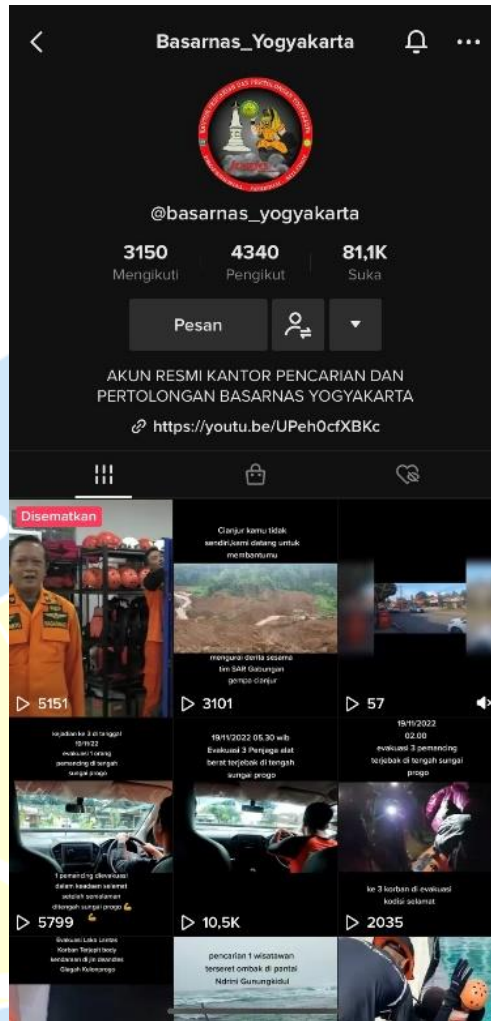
Basarnas_Yogyakarta

@basarnas_yogyakarta

3150
Mengikuti

4340
Pengikut

81,1K
Suka

Pesan

AKUN RESMI KANTOR PENCARIAN DAN PERTOLONGAN BASARNAS YOGYAKARTA

https://youtu.be/UPeh0cfXBKc

Disematkan

5151

Cianjur kamu tidak sendiri,kami datang untuk membantumu

mengurai derita sesama tim SAR Gabungan gempa cianjur

3101

57

kejadian ke 3 di tanggal 19/11/22 evakuasi 1 orang pemancing di tengah sungai progo

1 pemancing dievakuasi dalam keadaan selamat setelah semalaman ditengah sungai progo

5799

19/11/2022 05.30 wib Evakuasi 3 Penjaga alat berat terjebak di tengah sungai progo

10,5K

19/11/2022 02.00 evakuasi 3 pemancing terjebak di tengah sungai progo

ke 3 korban di evakuasi kodisi selamat

2035

Evakuasi Laka Lantas Korban Terjepit body kendaraan di jln desa Glagah Kulonprogo

pencarian 1 wisatawan terseret ombak di pantai Ndrini Gunungkidul